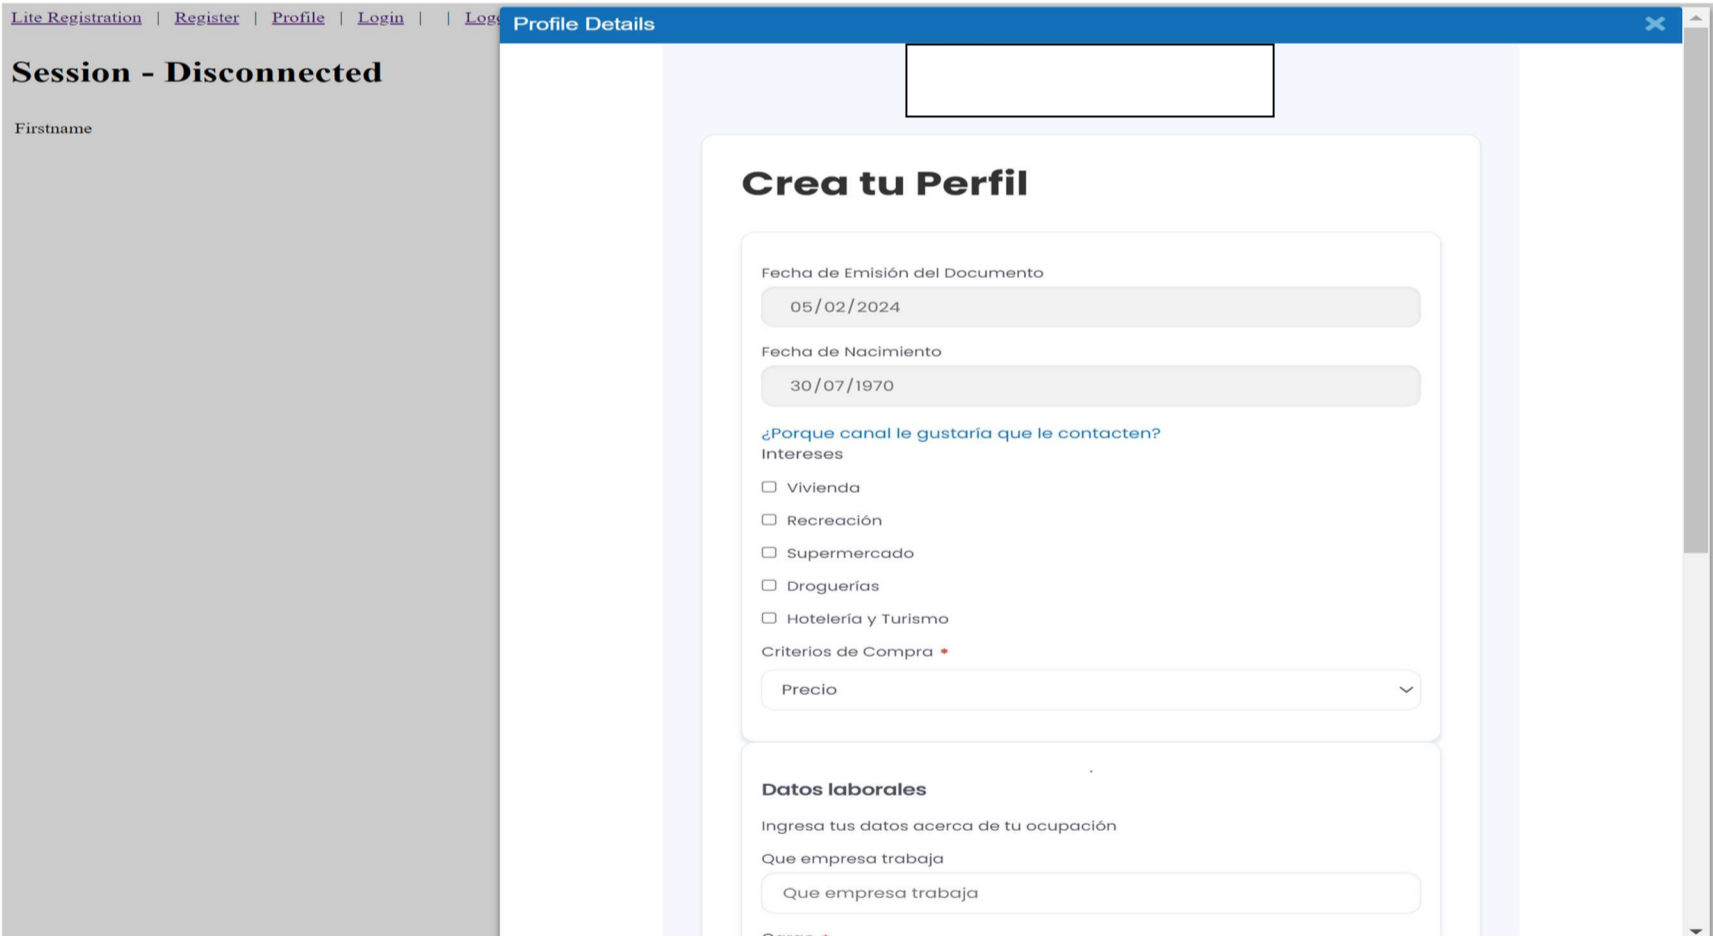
Lite Registration | Register | Profile | Login | | Log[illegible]

Session - Disconnected

Firstname

Profile Details

Crea tu Perfil

Fecha de Emisión del Documento

05/02/2024

Fecha de Nacimiento

30/07/1970

¿Porque canal le gustaría que le contacten?

Intereses

Vivienda

Recreación

Supermercado

Droguerías

Hotelería y Turismo

Criterios de Compra *

Precio

Datos laborales

Ingresa tus datos acerca de tu ocupación

Que empresa trabaja

Que empresa trabaja

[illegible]